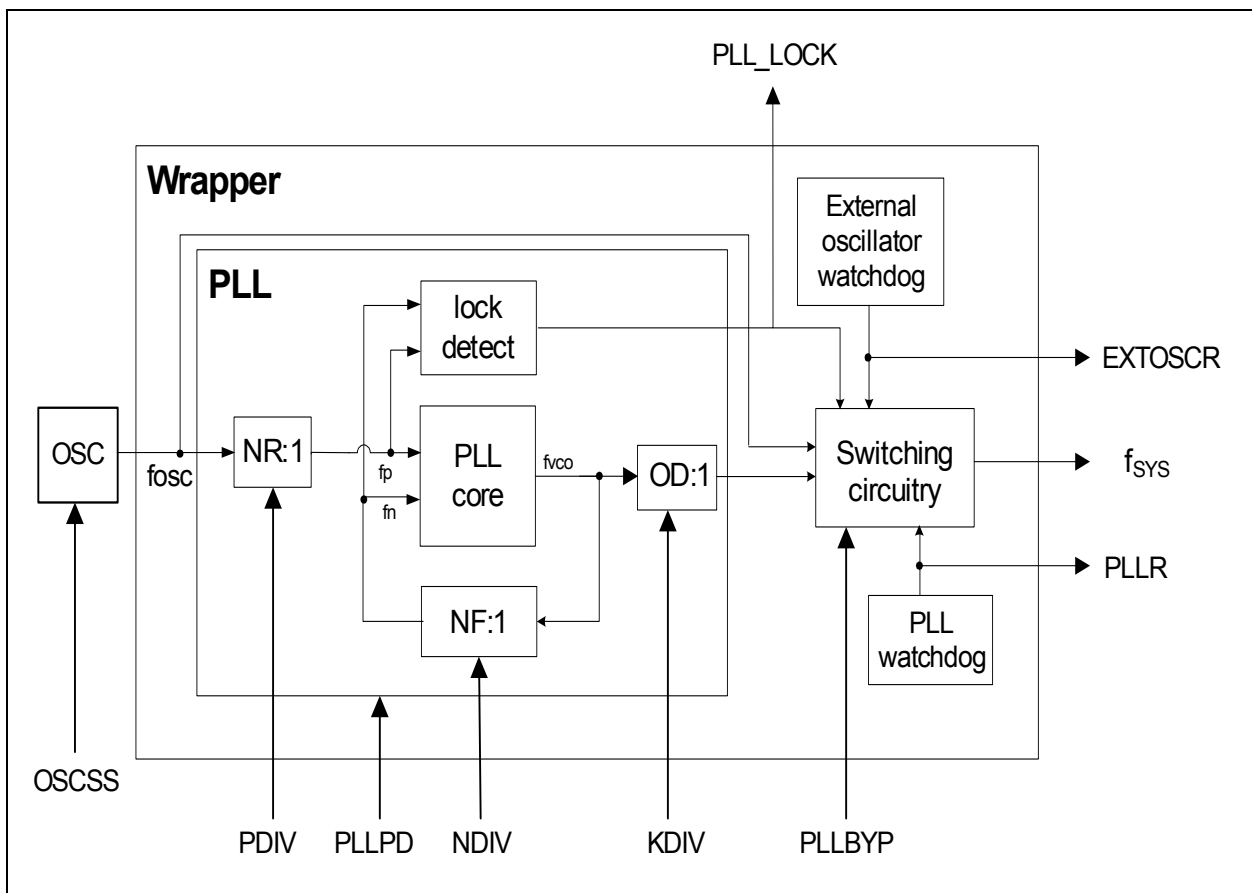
PLL_LOCK

Wrapper

External oscillator watchdog

PLL

lock detect

EXTOSCR

OSC

fosc

NR:1

fp

fn

PLL core

fvco

OD:1

Switching circuitry

$f_{SYS}$

PLLR

NF:1

PLL watchdog

OSCSS

PDIV

PLLPD

NDIV

KDIV

PLLBYP